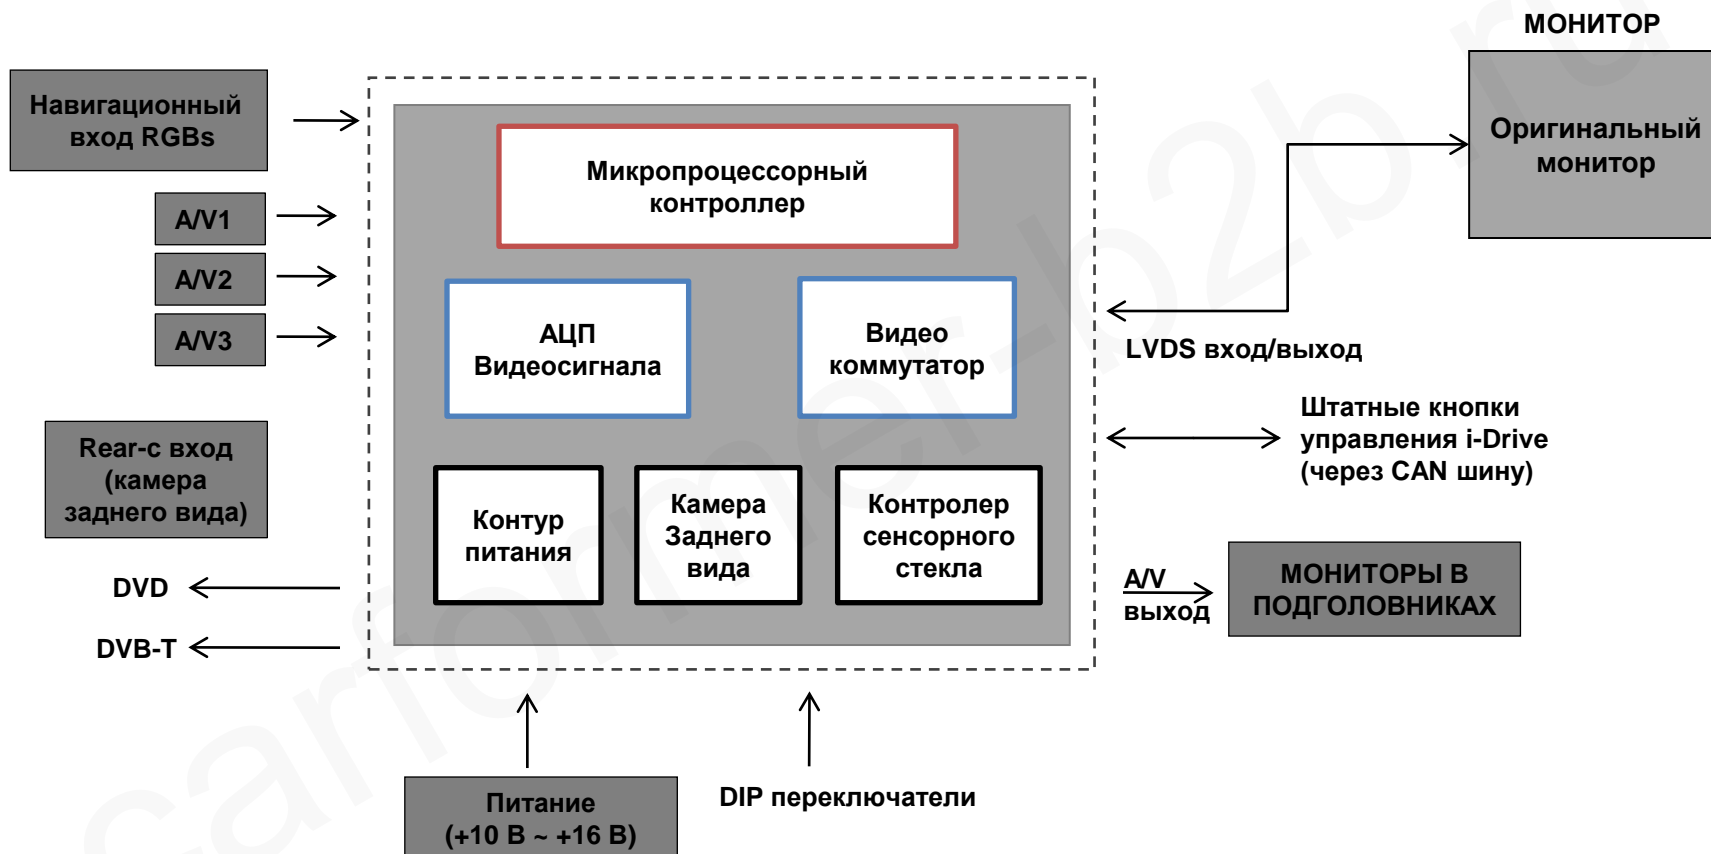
МОНИТОР

Навигационный вход RGBs

A/V1

A/V2

A/V3

Rear-c вход (камера заднего вида)

DVD

DVB-T

Микропроцессорный контроллер

АЦП Видеосигнала

Видео коммутатор

Контур питания

Камера Заднего вида

Контролер сенсорного стекла

Оригинальный монитор

LVDS вход/выход

Штатные кнопки управления i-Drive (через CAN шину)

A/V выход

МОНИТОРЫ В ПОДГОЛОВНИКАХ

Питание (+10 В ~ +16 В)

DIP переключатели

carformer-b2b.ru